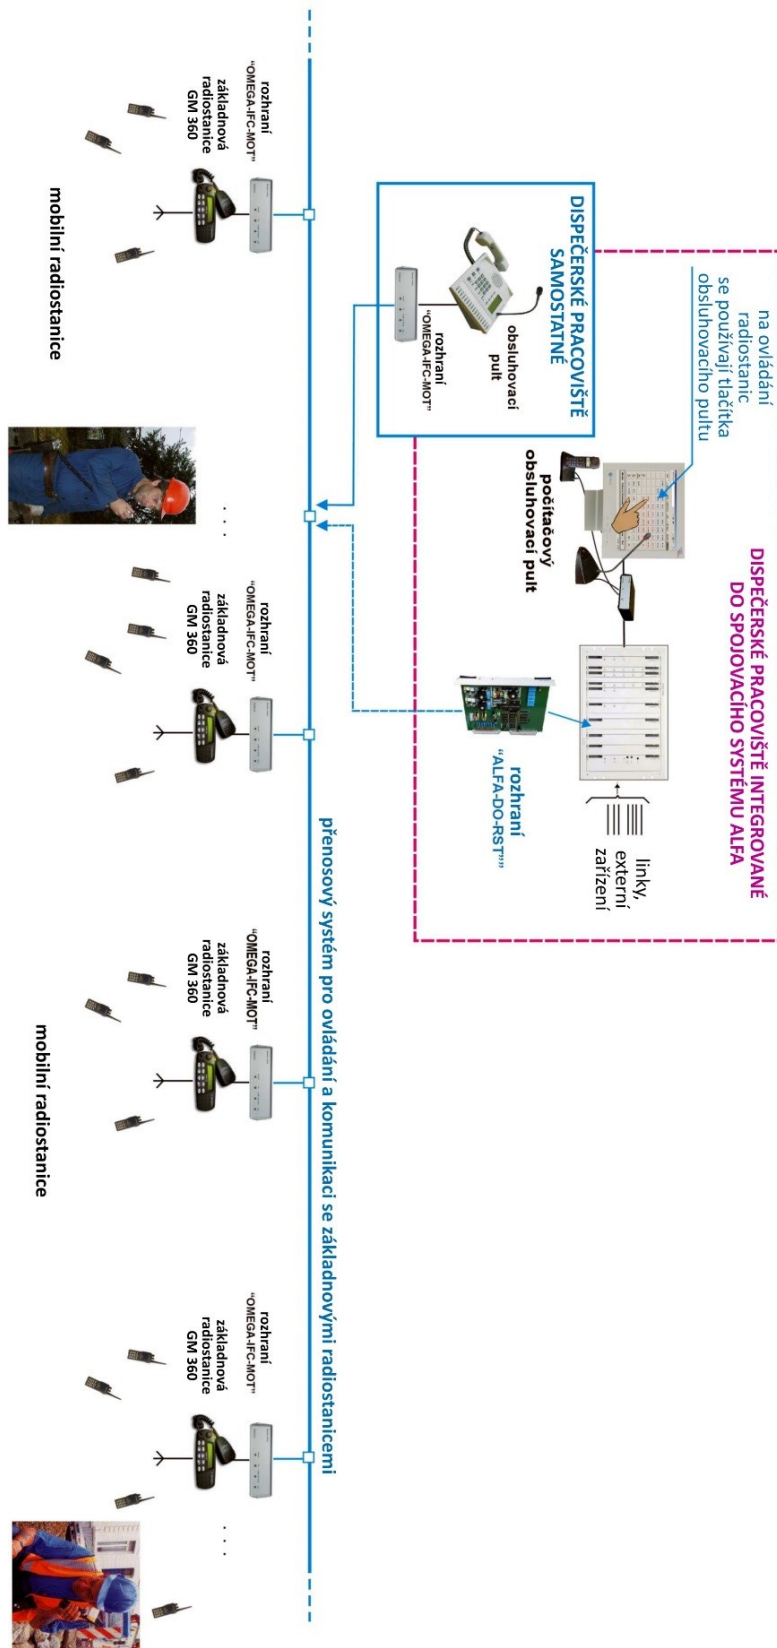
DISPEČERSKÉ PRACOVIŠTĚ INTEGROVANÉ DO SPOJOVACÍHO SYSTÉMU ALFA

na ovládání radiostanic se používají tlačítka obsluhovacího pultu

počítačový obsluhovací pult

linky, externí zařízení

rozhraní "ALFA-DO-RST"

DISPEČERSKÉ PRACOVIŠTĚ SAMOSTATNÉ

obsluhovací pult

rozhraní "OMEGA-IFC-MOT"

přenosový systém pro ovládání a komunikaci se základnovými radiostanicemi

rozhraní "OMEGA-IFC-MOT"
základnová radiostanice GM 360

mobilní radiostanice

rozhraní "OMEGA-IFC-MOT"
základnová radiostanice GM 360

...

rozhraní "OMEGA-IFC-MOT"
základnová radiostanice GM 360

mobilní radiostanice

rozhraní "OMEGA-IFC-MOT"
základnová radiostanice GM 360

...